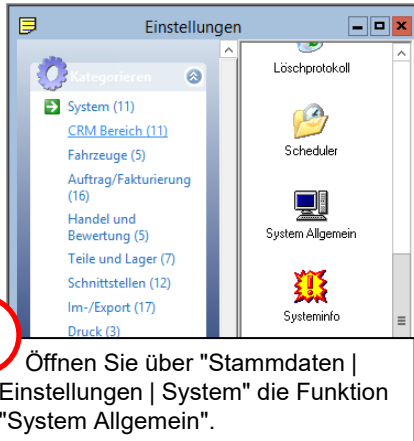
Einstellungen

Kategorien

System (11)
CRM Bereich (11)
Fahrzeuge (5)
Auftrag/Fakturierung (16)
Handel und Bewertung (5)
Teile und Lager (7)
Schnittstellen (12)
Im-/Export (17)
Druck (3)

Löschprotokoll
Scheduler
System Allgemein
Systeminfo

Öffnen Sie über "Stammdaten | Einstellungen | System" die Funktion "System Allgemein".